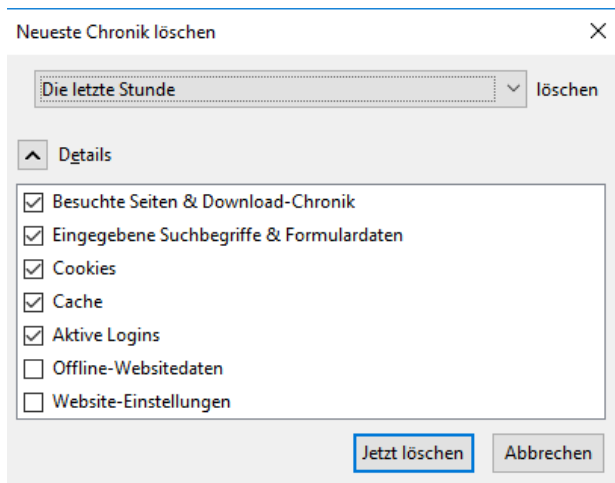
Neueste Chronik löschen

Die letzte Stunde löschen

Details

Besuchte Seiten & Download-Chronik
Eingegebene Suchbegriffe & Formulardaten
Cookies
Cache
Aktive Logins
Offline-Websitedaten
Website-Einstellungen

Jetzt löschen
Abbrechen